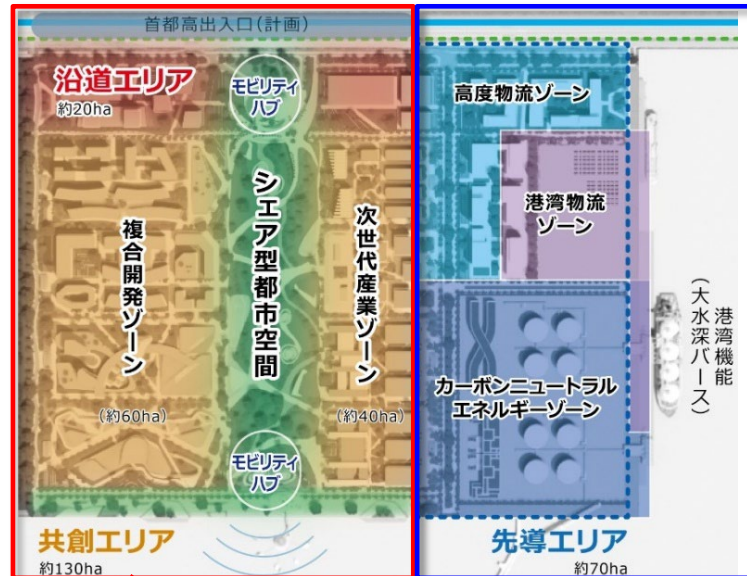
首都高出入口(計画)

沿道エリア
約20ha

モビリティハブ

シェア型都市空間

複合開発ゾーン

(約60ha)

次世代産業ゾーン

(約40ha)

モビリティハブ

共創エリア
約130ha

高度物流ゾーン

港湾物流ゾーン

カーボンニュートラルエネルギーゾーン

港湾機能
(大水深バース)

先導エリア
約70ha